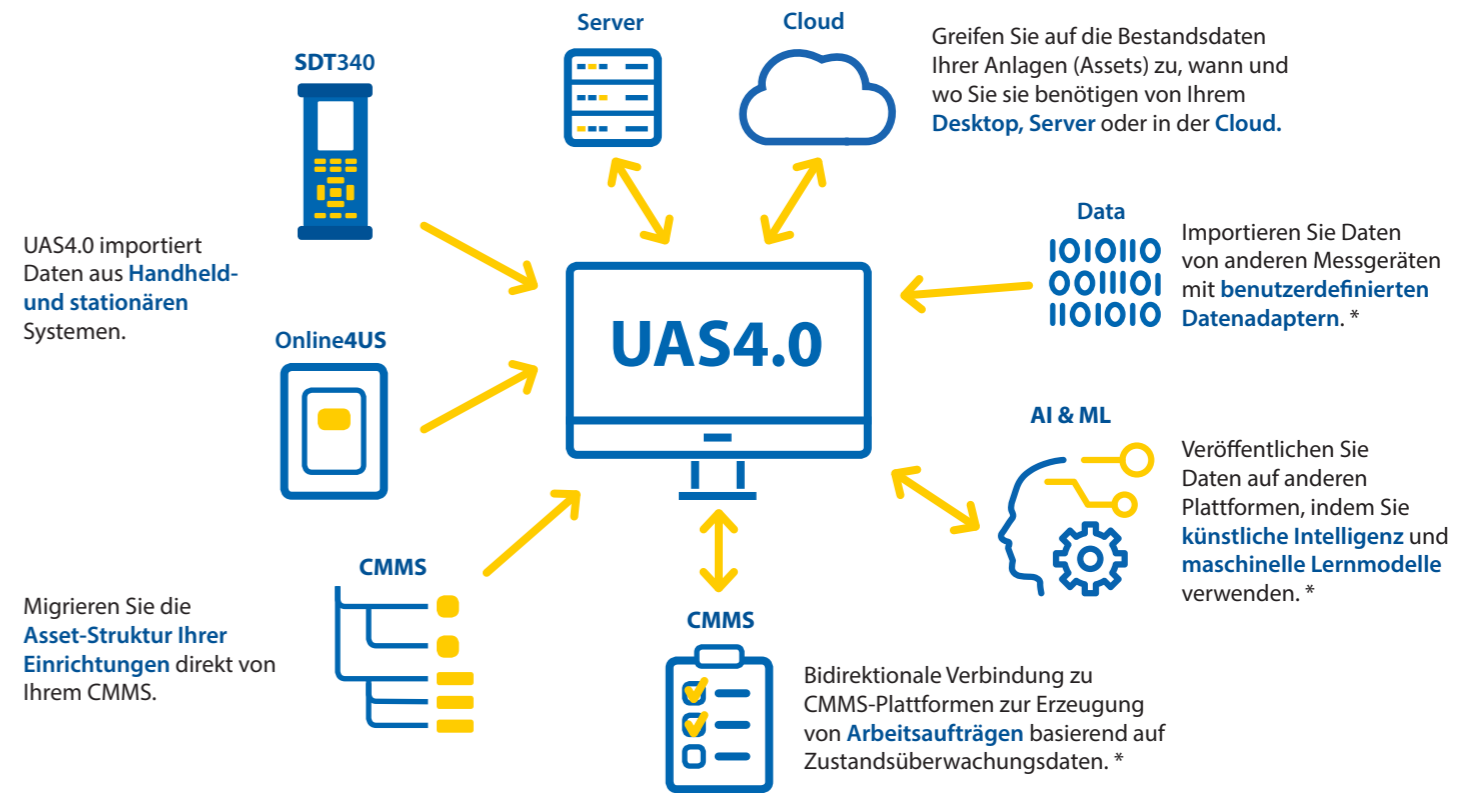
Server

Cloud

Greifen Sie auf die Bestandsdaten Ihrer Anlagen (Assets) zu, wann und wo Sie sie benötigen von Ihrem Desktop, Server oder in der Cloud.

SDT340

UAS4.0 importiert Daten aus Handheld- und stationären Systemen.

Data

1010110
0011101
1101010

Importieren Sie Daten von anderen Messgeräten mit benutzerdefinierten Datenadaptern. *

UAS4.0

Online4US

AI & ML

Veröffentlichen Sie Daten auf anderen Plattformen, indem Sie künstliche Intelligenz und maschinelle Lernmodelle verwenden. *

CMMS

Migrieren Sie die Asset-Struktur Ihrer Einrichtungen direkt von Ihrem CMMS.

CMMS

Bidirektionale Verbindung zu CMMS-Plattformen zur Erzeugung von Arbeitsaufträgen basierend auf Zustandsüberwachungsdaten. *